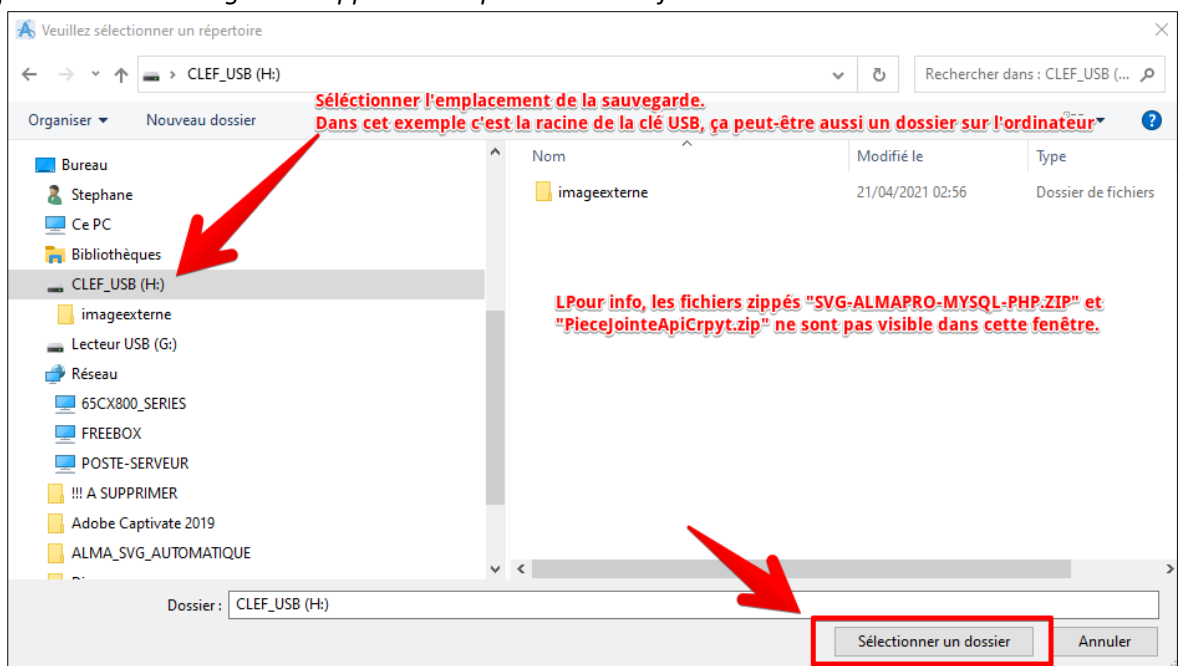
Veuillez sélectionner un répertoire

CLEF_USB (H:)

Rechercher dans : CLEF_USB (...

Organiser ▾ Nouveau dossier

Séléctionner l'emplacement de la sauvegarde.
Dans cet exemple c'est la racine de la clé USB, ça peut-être aussi un dossier sur l'ordinateur

Bureau
Stephane
Ce PC
Bibliothèques
CLEF_USB (H:)
imageexterne
Lecteur USB (G:)
Réseau
65CX800_SERIES
FREEBOX
POSTE-SERVEUR
!!! A SUPPRIMER
Adobe Captivate 2019
ALMA_SVG_AUTOMATIQUE

| Nom | Modifié le | Type |
|---|---|---|
| imageexterne | 21/04/2021 02:56 | Dossier de fichiers |

LPour info, les fichiers zippés "SVG-ALMAPRO-MYSQL-PHP.ZIP" et "PieceJointeApiCrpyt.zip" ne sont pas visible dans cette fenêtre.

Dossier : CLEF_USB (H:)

Sélectionner un dossier Annuler